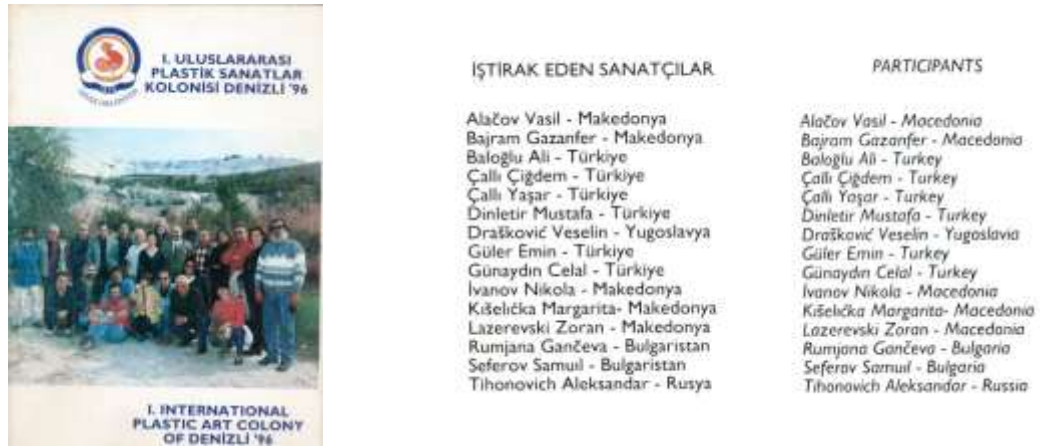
I. ULUSLARARASI PLASTİK SANATLAR KOLONİSİ DENİZLİ '96

I. INTERNATIONAL PLASTIC ART COLONY OF DENIZLI '96

İŞTİRAK EDEN SANATÇILAR

Alačov Vasil - Makedonya
Bajram Gazanfer - Makedonya
Baloğlu Ali - Türkiye
Çallı Çiğdem - Türkiye
Çallı Yaşar - Türkiye
Dinletir Mustafa - Türkiye
Drašković Veselin - Yugoslavya
Güler Emin - Türkiye
Günaydın Celal - Türkiye
İvanov Nikola - Makedonya
Kišelička Margarita- Makedonya
Lazerevski Zoran - Makedonya
Rumjana Gančeva - Bulgaristan
Seferov Samuil - Bulgaristan
Tihonovich Aleksandar - Rusya

PARTICIPANTS

Alačov Vasil - Macedonia
Bajram Gazanfer - Macedonia
Baloğlu Ali - Turkey
Çallı Çiğdem - Turkey
Çallı Yaşar - Turkey
Dinletir Mustafa - Turkey
Drašković Veselin - Yugoslavia
Güler Emin - Turkey
Günaydın Celal - Turkey
İvanov Nikola - Macedonia
Kišelička Margarita- Macedonia
Lazerevski Zoran - Macedonia
Rumjana Gančeva - Bulgaria
Seferov Samuil - Bulgaria
Tihonovich Aleksandar - Russia